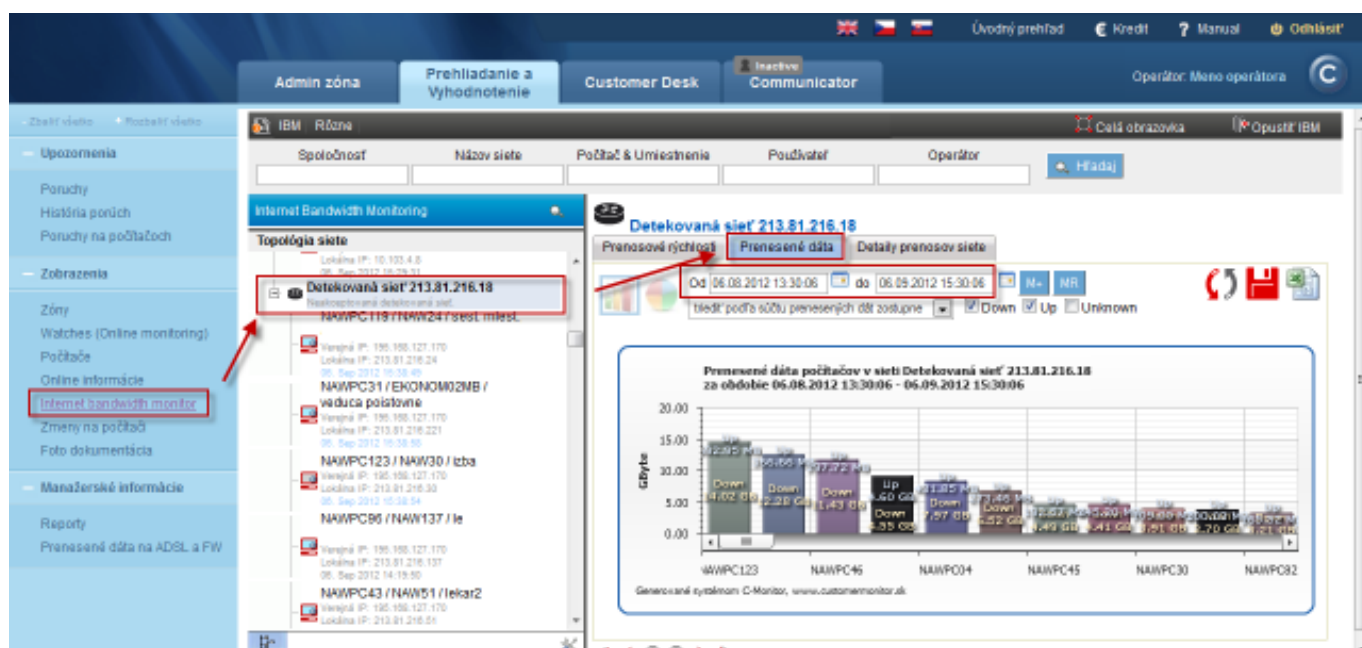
Úvodný prehľad € Kredit ? Manual Odhlásiť

Admin zóna
Prehliadanie a Vyhodnotenie
Customer Desk
Inactive
Communicator
Operátor: Meno operátora

- Zbaliť všetko + Rozbaliť všetko

Upozornenia
Poruchy
História porúch
Poruchy na počítačoch

Zobrazenia
Zóny
Watches (Online monitoring)
Počítače
Online informácie
Internet bandwidth monitor
Zmeny na počítači
Foto dokumentácia

Manažerské informácie
Reporty
Prenesené dáta na ADSL a FW

IBM Rôzne
Celá obrazovka
Opustiť IBM

Spoločnosť | Názov siete | Počítač & Umiestnenie | Používateľ | Operátor
Hľadaj

Internet Bandwidth Monitoring
Topológia siete
Lokálna IP: 10.103.4.8
06. Sep 2012 16:29:31
Detekovaná sieť 213.81.216.18
Nezaceptovaná detekovaná sieť
NAWPC119 / NAW24 / sest. miest.
Verejná IP: 195.168.127.170
Lokálna IP: 213.81.216.24
06. Sep 2012 15:38:49
NAWPC31 / EKONOM02MB / veduca poistovne
Verejná IP: 195.168.127.170
Lokálna IP: 213.81.216.221
06. Sep 2012 15:38:50
NAWPC123 / NAW30 / izba
Verejná IP: 195.168.127.170
Lokálna IP: 213.81.216.30
06. Sep 2012 15:38:54
NAWPC96 / NAW137 / le
Verejná IP: 195.168.127.170
Lokálna IP: 213.81.216.137
06. Sep 2012 14:19:50
NAWPC43 / NAW51 / lekar2
Verejná IP: 195.168.127.170
Lokálna IP: 213.81.216.51

Detekovaná sieť 213.81.216.18
Prenosové rýchlosti | Prenesené dáta | Detaily prenosov siete
Od 06.08.2012 13:30:06 do 06.09.2012 15:30:06 M+ MR
triediť podľa súčtu prenesených dát zostupne
Down Up Unknown

Prenesené dáta počítačov v sieti Detekovaná sieť 213.81.216.18
za obdobie 06.08.2012 13:30:06 - 06.09.2012 15:30:06
20.00
15.00
10.00
5.00
0.00
GByte
Down 4.02 GB
Down 2.28 GB
Down 1.43 GB
Up 1.60 GB
Down 1.55 GB
Down 7.97 GB
Down 1.52 GB
NAWPC123 NAWPC46 NAWPC04 NAWPC45 NAWPC30 NAWPC82
Generované systémom C-Monitor, www.customermonitor.sk